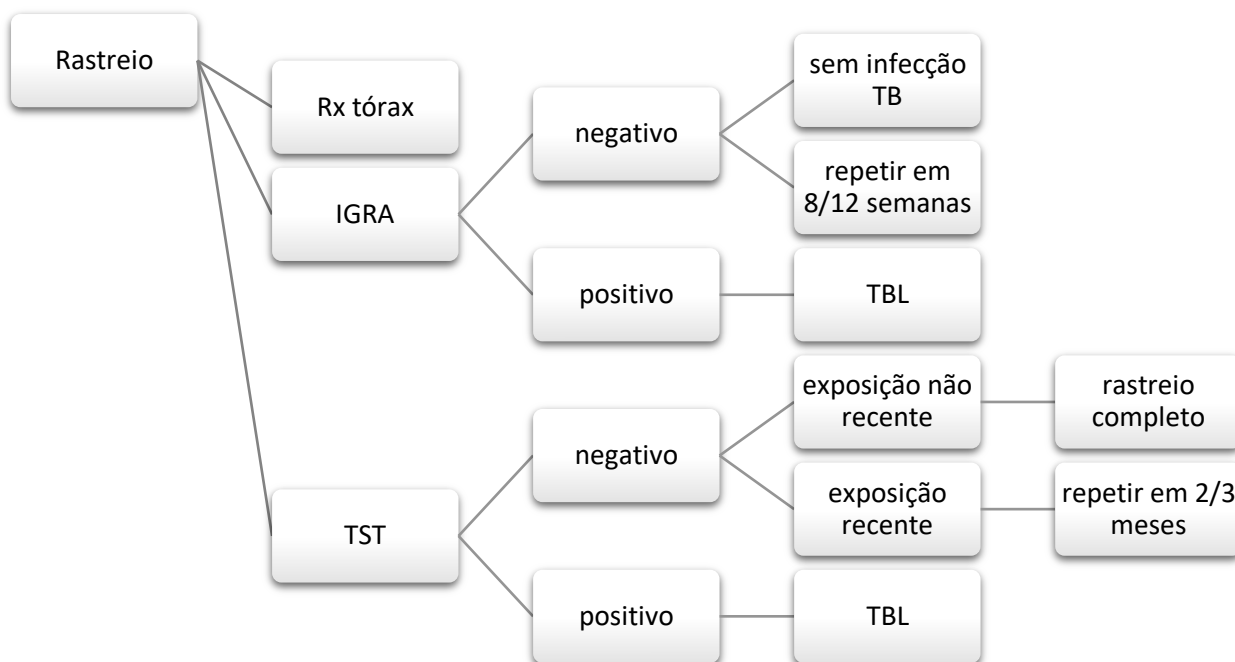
Rastreio

Rx tórax

IGRA

negativo

sem infecção TB

repetir em 8/12 semanas

positivo

TBL

TST

negativo

exposição não recente

rastreio completo

exposição recente

repetir em 2/3 meses

positivo

TBL